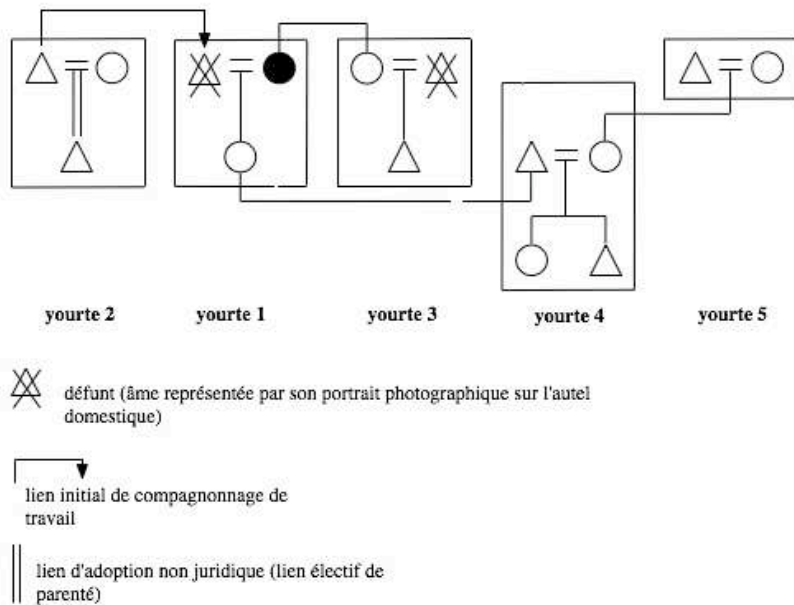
yourte 2
yourte 1
yourte 3
yourte 4
yourte 5

défunt (âme représentée par son portrait photographique sur l'autel domestique)

lien initial de compagnonnage de travail

lien d'adoption non juridique (lien électif de parenté)